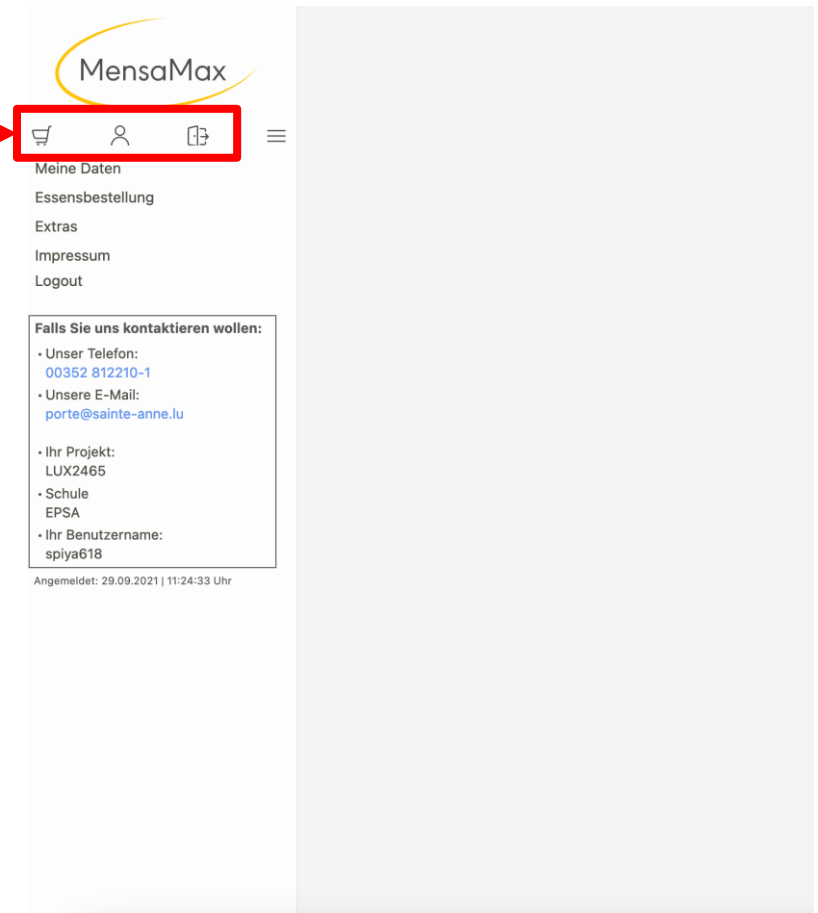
MensaMax

Meine Daten
Essensbestellung
Extras
Impressum
Logout

Falls Sie uns kontaktieren wollen:
• Unser Telefon:
00352 812210-1
• Unsere E-Mail:
porte@sainte-anne.lu

• Ihr Projekt:
LUX2465
• Schule
EPSA
• Ihr Benutzername:
spiya618

Angemeldet: 29.09.2021 | 11:24:33 Uhr